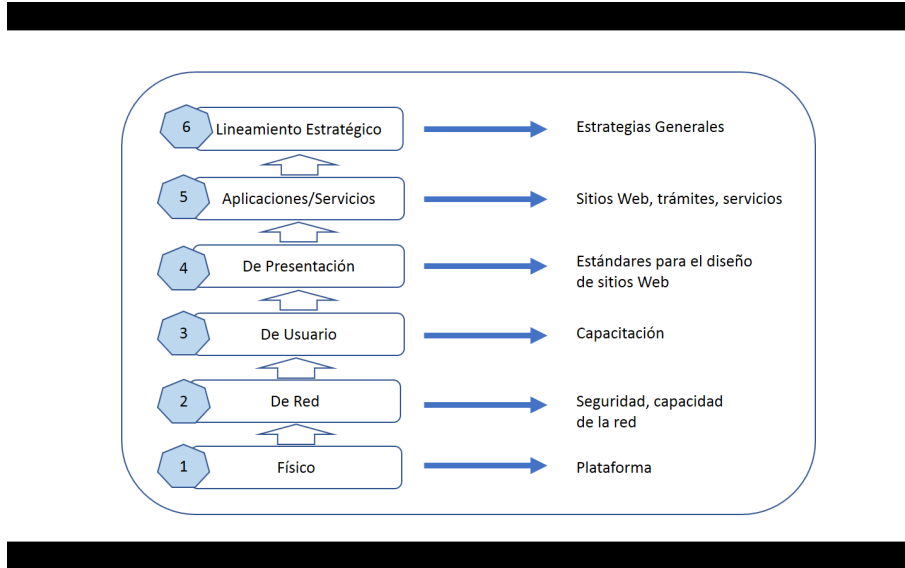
6 Lineamiento Estratégico

Estrategias Generales

5 Aplicaciones/Servicios

Sitios Web, trámites, servicios

4 De Presentación

Estándares para el diseño de sitios Web

3 De Usuario

Capacitación

2 De Red

Seguridad, capacidad de la red

1 Físico

Plataforma